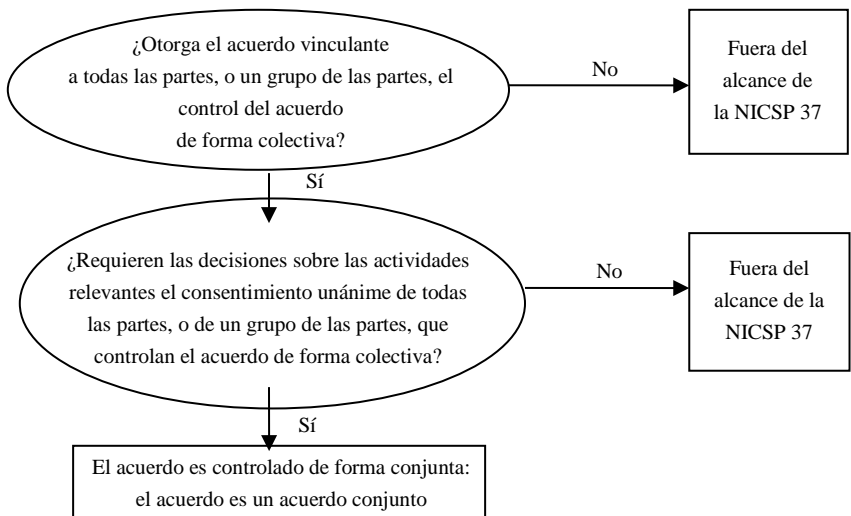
¿Otorga el acuerdo vinculante a todas las partes, o un grupo de las partes, el control del acuerdo de forma colectiva?

No

Fuera del alcance de la NICSP 37

Sí

¿Requieren las decisiones sobre las actividades relevantes el consentimiento unánime de todas las partes, o de un grupo de las partes, que controlan el acuerdo de forma colectiva?

No

Fuera del alcance de la NICSP 37

Sí

El acuerdo es controlado de forma conjunta: el acuerdo es un acuerdo conjunto